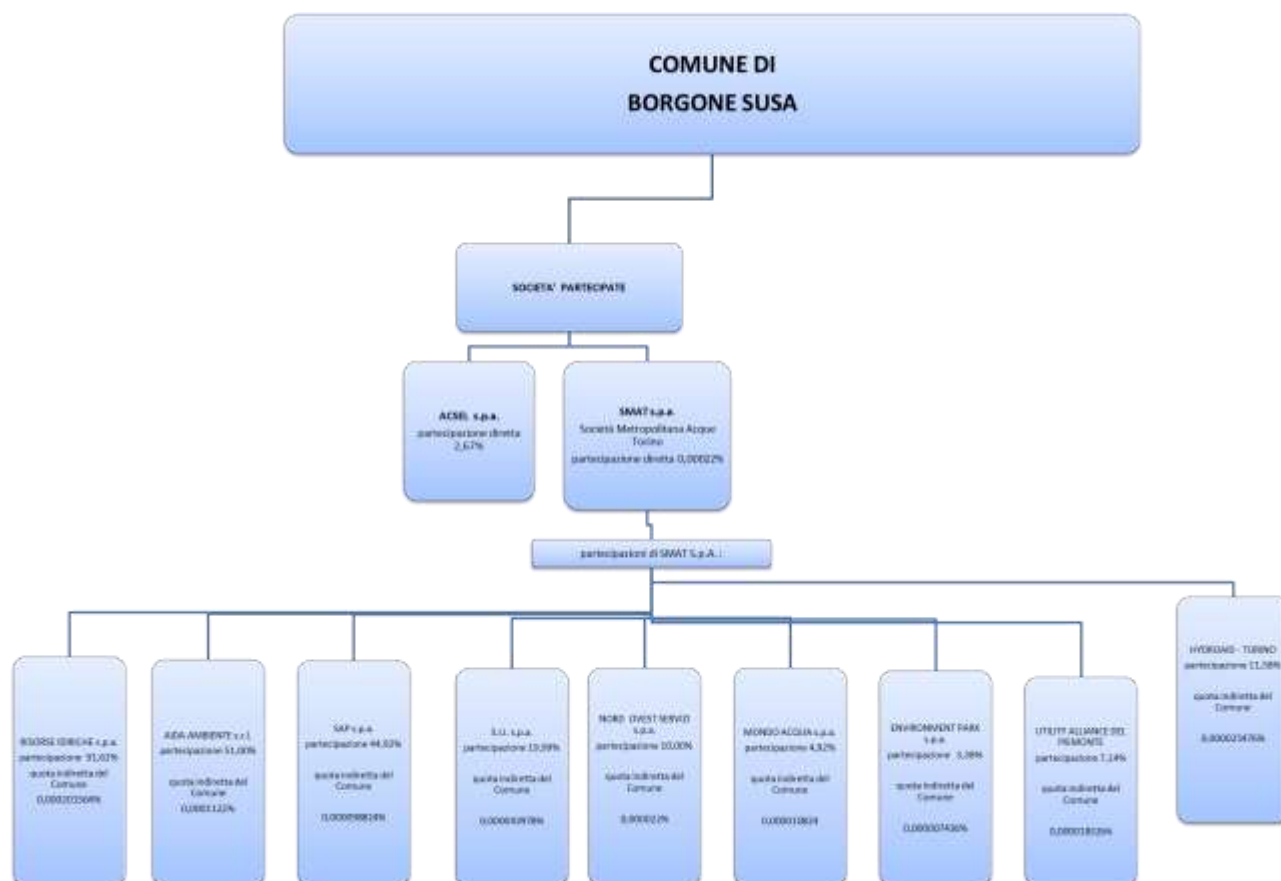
COMUNE DI
BORGONE SUSA

SOCIETA' PARTECIPATE

ACSEL s.p.a.
partecipazione diretta 2,67%

SMAT s.p.a.
Società Metropolitana Acque Torino
partecipazione diretta 0,00022%

partecipazioni di SMAT S.p.A.:

RISORSE IDRICHE s.p.a.
partecipazione 91,62%
quota indiretta del Comune
0,000201564%

AIDA AMBIENTE s.r.l.
partecipazione 51,00%
quota indiretta del Comune
0,0001122%

SAP s.p.a.
partecipazione 44,92%
quota indiretta del Comune
0,000098824%

S.I. s.p.a.
partecipazione 19,99%
quota indiretta del Comune
0,000043978%

NORD OVEST SERVIZI s.p.a.
partecipazione 10,00%
quota indiretta del Comune
0,000022%

MONDO ACQUA s.p.a.
partecipazione 4,92%
quota indiretta del Comune
0,000010824

ENVIRONMENT PARK s.p.a.
partecipazione 3,38%
quota indiretta del Comune
0,000007436%

UTILITY ALLIANCE DEL PIEMONTE
partecipazione 7,24%
quota indiretta del Comune
0,000015928%

HYDRODATA - TORINO
partecipazione 11,58%
quota indiretta del Comune
0,0000254760%